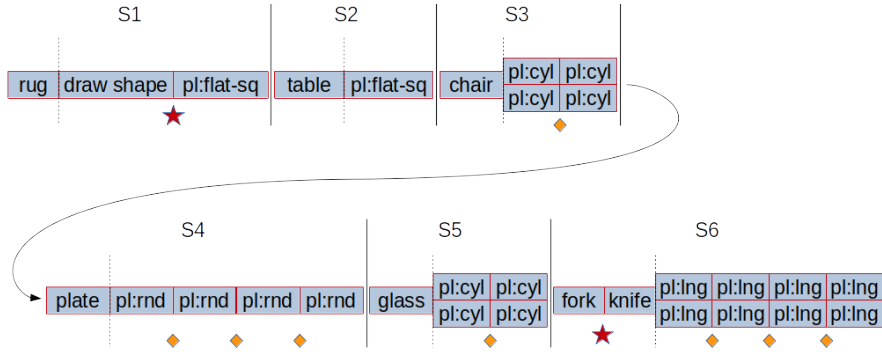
S1

| rug | draw shape | pl:flat-sq |
|---|---|---|

S2

| table | pl:flat-sq |
|---|---|

S3

| chair | pl:cyl | pl:cyl |
|---|---|---|
| | pl:cyl | pl:cyl |

S4

| plate | pl:rnd | pl:rnd | pl:rnd | pl:rnd |
|---|---|---|---|---|

S5

| glass | pl:cyl | pl:cyl |
|---|---|---|
| | pl:cyl | pl:cyl |

S6

| fork | knife | pl:lng | pl:lng | pl:lng | pl:lng |
|---|---|---|---|---|---|
| | | pl:lng | pl:lng | pl:lng | pl:lng |